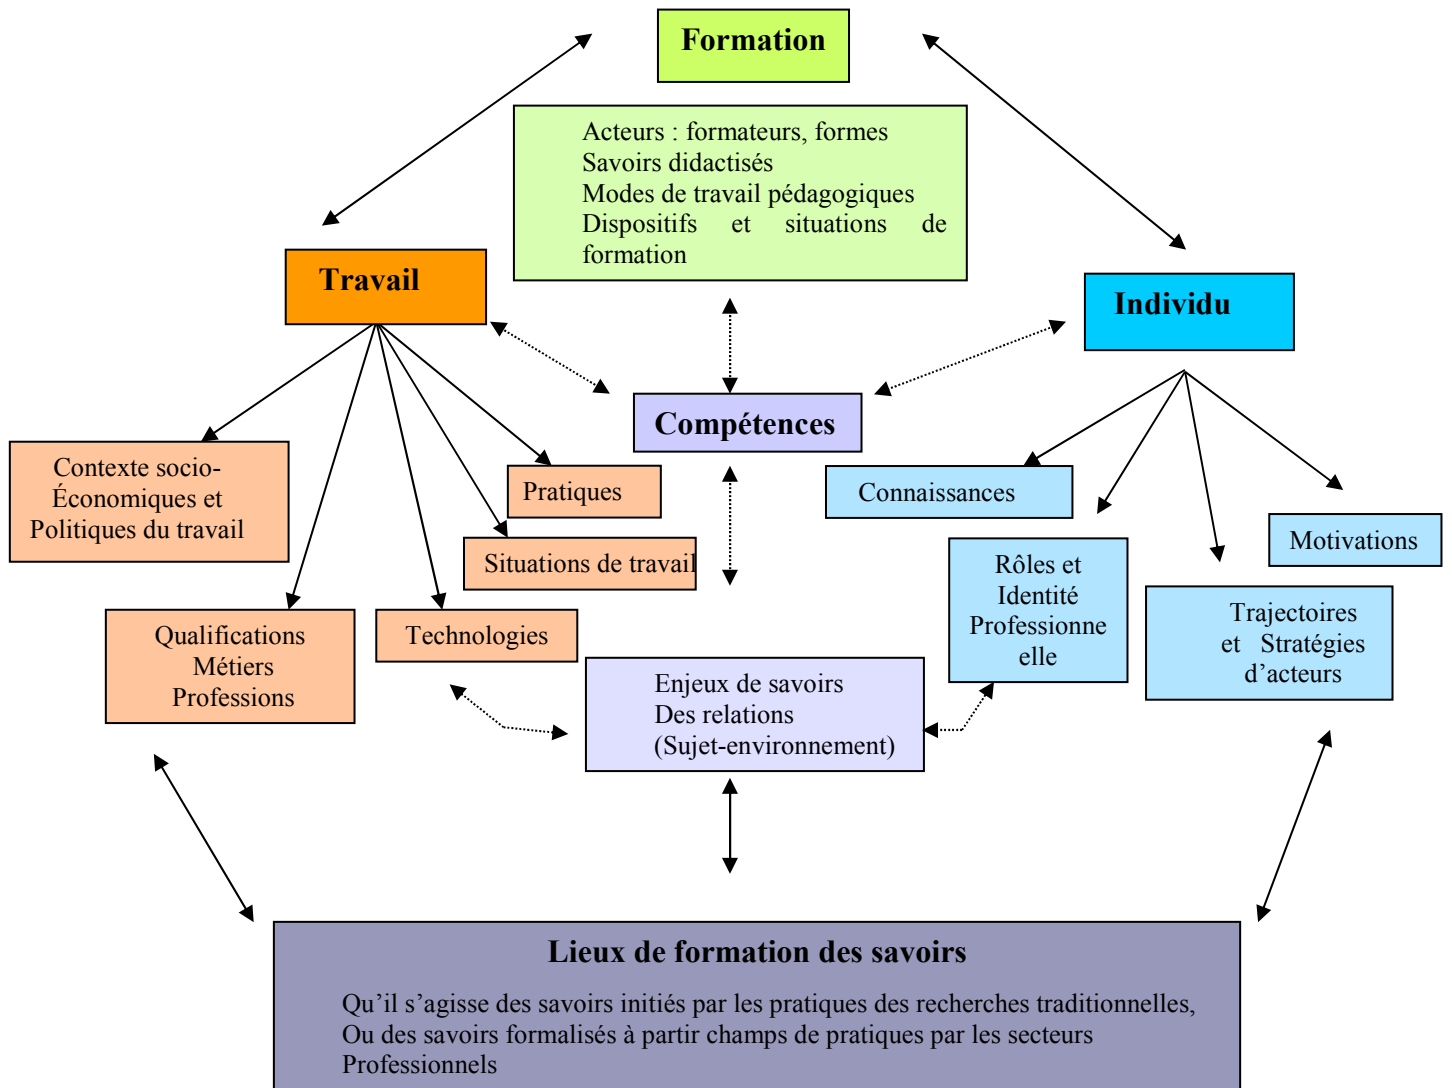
Formation

Acteurs : formateurs, formes
Savoirs didactisés
Modes de travail pédagogiques
Dispositifs et situations de formation

Travail

Individu

Compétences

Contexte socio-Économiques et Politiques du travail

Pratiques

Situations de travail

Connaissances

Motivations

Rôles et Identité Professionne elle

Trajectoires et Stratégies d’acteurs

Qualifications
Métiers
Professions

Technologies

Enjeux de savoirs
Des relations
(Sujet-environnement)

Lieux de formation des savoirs

Qu’il s’agisse des savoirs initiés par les pratiques des recherches traditionnelles,
Ou des savoirs formalisés à partir champs de pratiques par les secteurs Professionnels